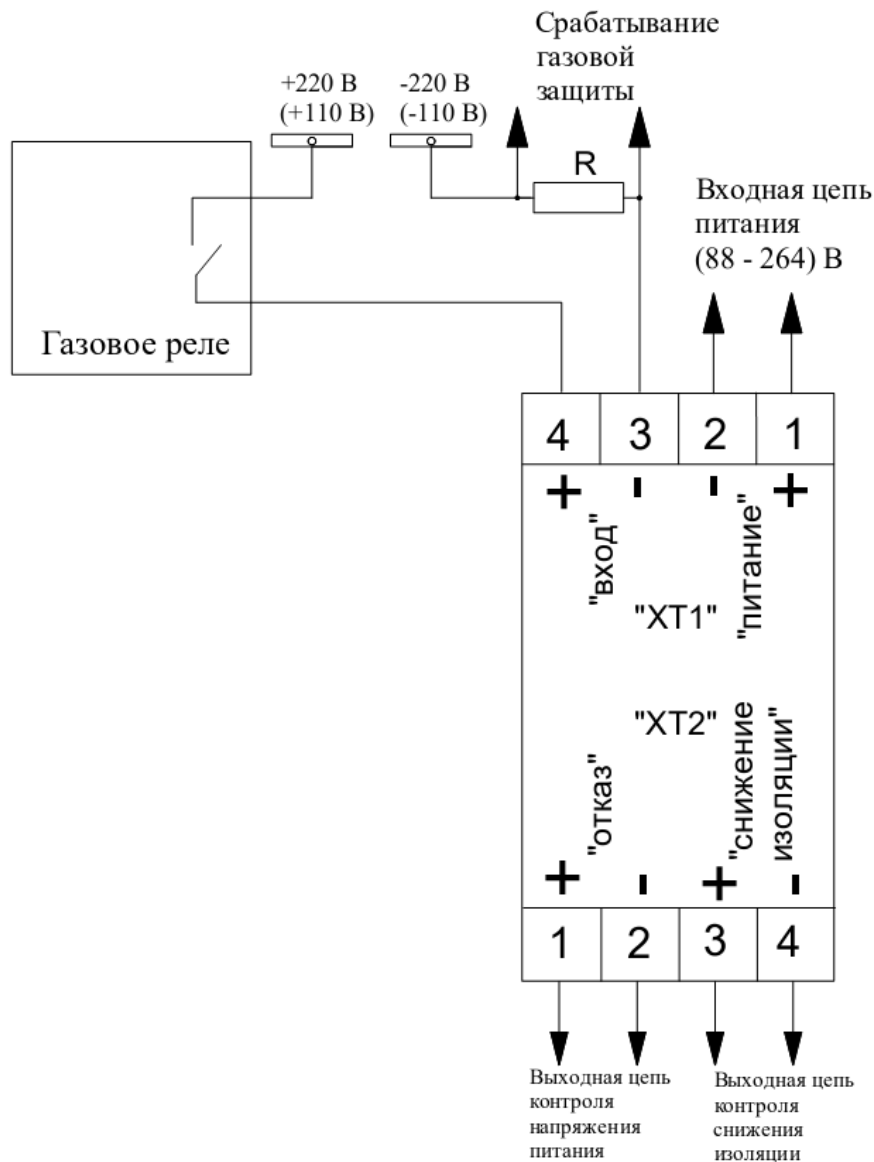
Срабатывание газовой защиты

+220 В (+110 В)

-220 В (-110 В)

R

Входная цепь питания (88 - 264) В

Газовое реле

| 4 | 3 | 2 | 1 |
|---|---|---|---|

+ - - +

"вход"

"питание"

"XT1"

"XT2"

"отказ"

"снижение изоляции"

+ - + -

| 1 | 2 | 3 | 4 |
|---|---|---|---|

Выходная цепь контроля напряжения питания

Выходная цепь контроля снижения изоляции